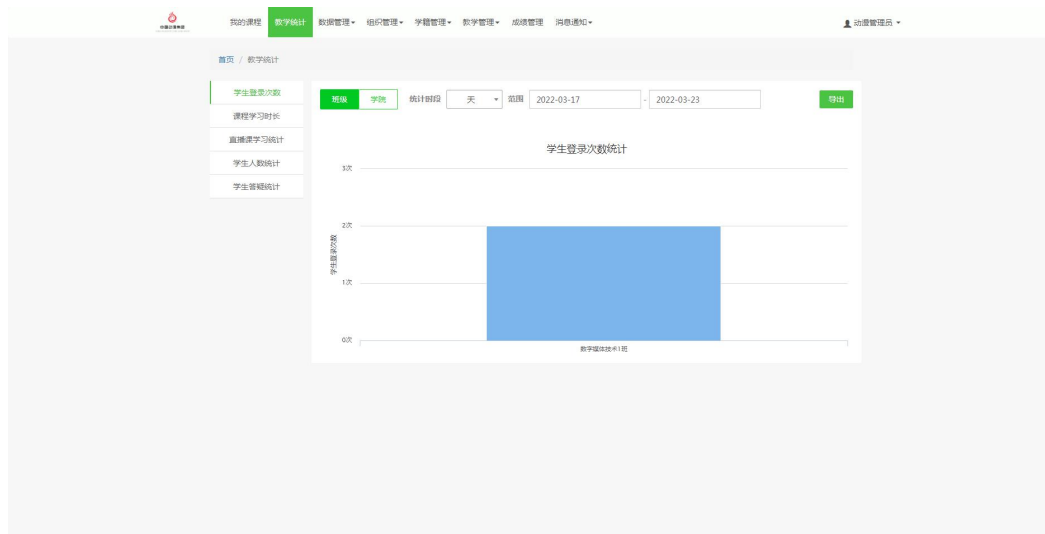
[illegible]

我的课程 教学统计 数据管理 ▾ 组织管理 ▾ 学籍管理 ▾ 教学管理 ▾ 成绩管理 消息通知 ▾

动漫管理员 ▾

首页 / 教学统计

学生登录次数
课程学习时长
直播课学习统计
学生人数统计
学生答疑统计

班级 学院 统计时段 天 范围 2022-03-17 - 2022-03-23 导出

学生登录次数统计

3次
2次
1次
0次

学生登录次数

数字媒体技术1班